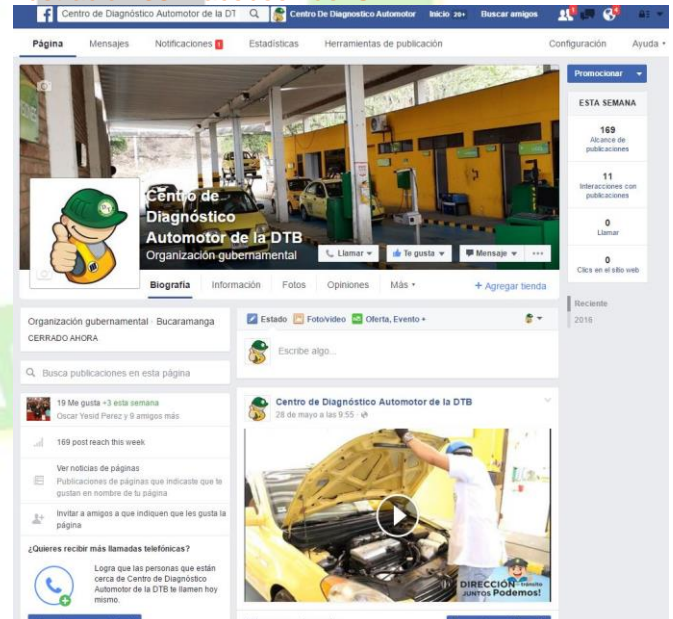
Centro de Diagnóstico Automotor de la DT
Centro De Diagnostico Automotor
Inicio 20+
Buscar amigos

Página
Mensajes
Notificaciones 1
Estadísticas
Herramientas de publicación
Configuración
Ayuda

Promocionar

ESTA SEMANA
169
Alcance de publicaciones
11
Interacciones con publicaciones
0
Llamar
0
Clics en el sitio web

Centro de Diagnóstico Automotor de la DTB
Organización gubernamental
Llamar
Te gusta
Mensaje
...

Biografía
Información
Fotos
Opiniones
Más
+ Agregar tienda

Reciente
2016

Organización gubernamental · Bucaramanga
CERRADO AHORA

Busca publicaciones en esta página

19 Me gusta +3 esta semana
Oscar Yesid Perez y 9 amigos más

169 post reach this week

Ver noticias de páginas
Publicaciones de páginas que indicaste que te gustan en nombre de tu página

Invitar a amigos a que indiquen que les gusta la página

¿Quieres recibir más llamadas telefónicas?
Logra que las personas que están cerca de Centro de Diagnóstico Automotor de la DTB te llamen hoy mismo.

Estado
Foto/video
Oferta, Evento +
Escribe algo...

Centro de Diagnóstico Automotor de la DTB
28 de mayo a las 9:55

DIRECCIÓN tránsito
JUNTOS Podemos!